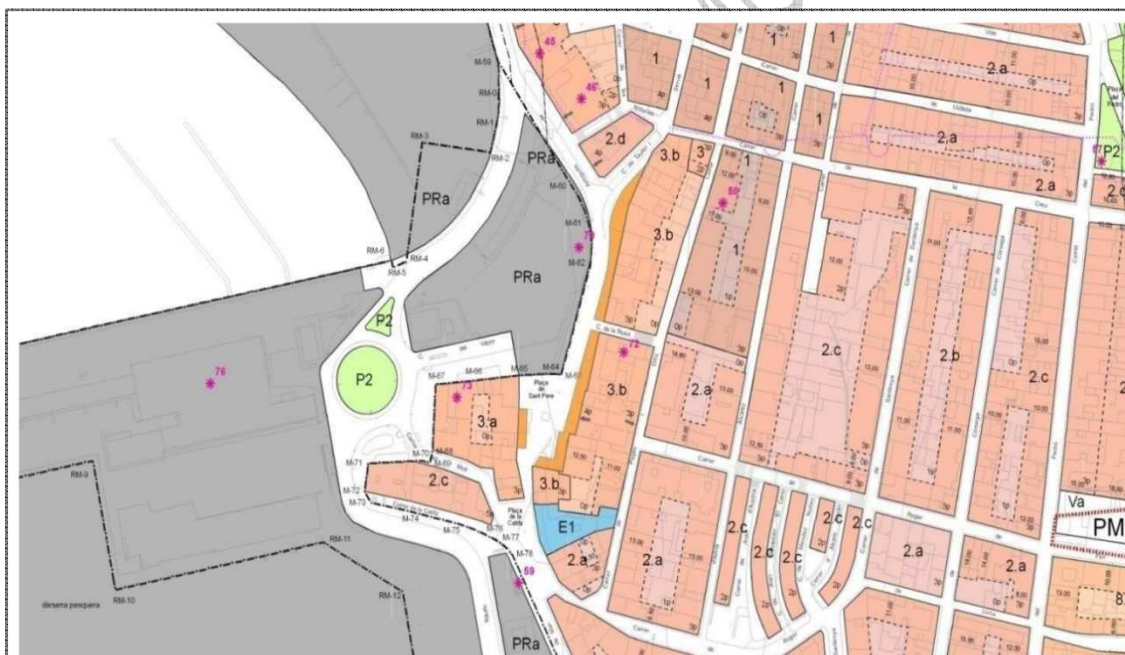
45
46
1
1
1
1
2.a
2.d
PRa
PRa
3.b
3
1
2.a
P2
2.a
2.c
69
70
3.b
1
PRa
RM-6
RM-5
RM-4
RM-3
RM-2
RM-1
RM-0
M-59
M-60
M-61
M-62
M-64
M-65
M-66
M-67
P2
P2
76
73
72
Plaça de Sant Pere
3.a
3.b
2.a
2.c
2.b
2.c
2
2.c
3.b
E1
2.a
2.a
2.c
2.c
2.c
2.c
2.c
2.a
2.a
Va
PM
59
PRa
RM-9
RM-10
RM-11
RM-12
M-70
M-71
M-72
M-73
M-74
M-75
M-76
M-77
M-78
dàrsena pesquera
Plaça de la Caleta
C. de la Rosa
Carrer
Roger
8